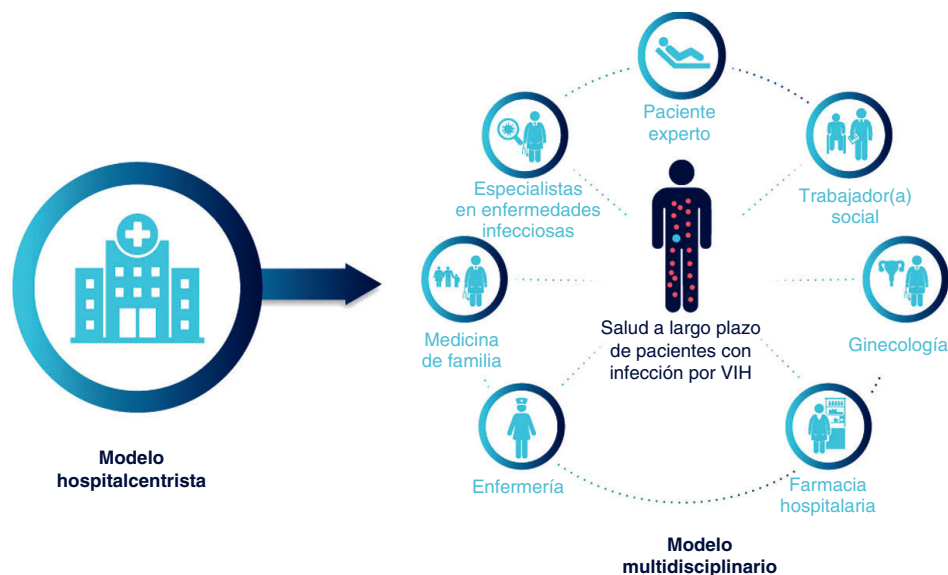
Paciente experto

Especialistas en enfermedades infecciosas

Trabajador(a) social

Medicina de familia

Salud a largo plazo de pacientes con infección por VIH

Ginecología

Enfermería

Farmacia hospitalaria

Modelo hospitalcentrista

Modelo multidisciplinario